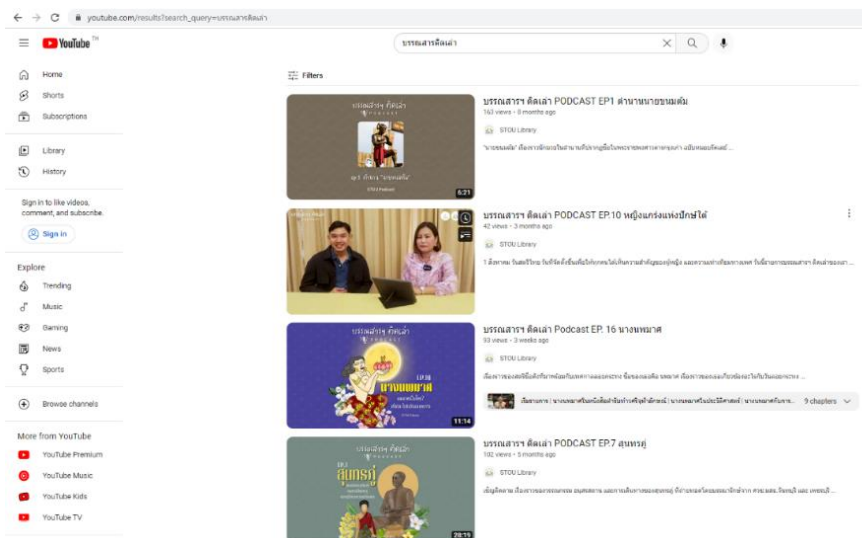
youtube.com/results?search_query=บรรณสารติดเล่า

YouTube TH

บรรณสารติดเล่า

Home
Shorts
Subscriptions
Library
History

Sign in to like videos, comment, and subscribe.
Sign in

Explore
Trending
Music
Gaming
News
Sports
Browse channels

More from YouTube
YouTube Premium
YouTube Music
YouTube Kids
YouTube TV

Filters

บรรณสาร ติดเล่า PODCAST EP1 ตำนานนายขนมต้ม
163 views · 8 months ago
STOU Library
"นายขนมต้ม" เป็นชาวอโยธยาในตำนานที่ปรากฏชื่อในพงศาวดารพม่า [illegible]
5:21

บรรณสาร ติดเล่า PODCAST EP.10 หญิงแกร่งแห่งปักษ์ใต้
42 views · 3 months ago
STOU Library
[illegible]

บรรณสาร ติดเล่า Podcast EP. 16 นางนพมาศ
93 views · 3 weeks ago
STOU Library
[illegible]
11:14
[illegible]
9 chapters

บรรณสาร ติดเล่า PODCAST EP.7 สุนทรภู่
102 views · 5 months ago
STOU Library
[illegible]
20:19